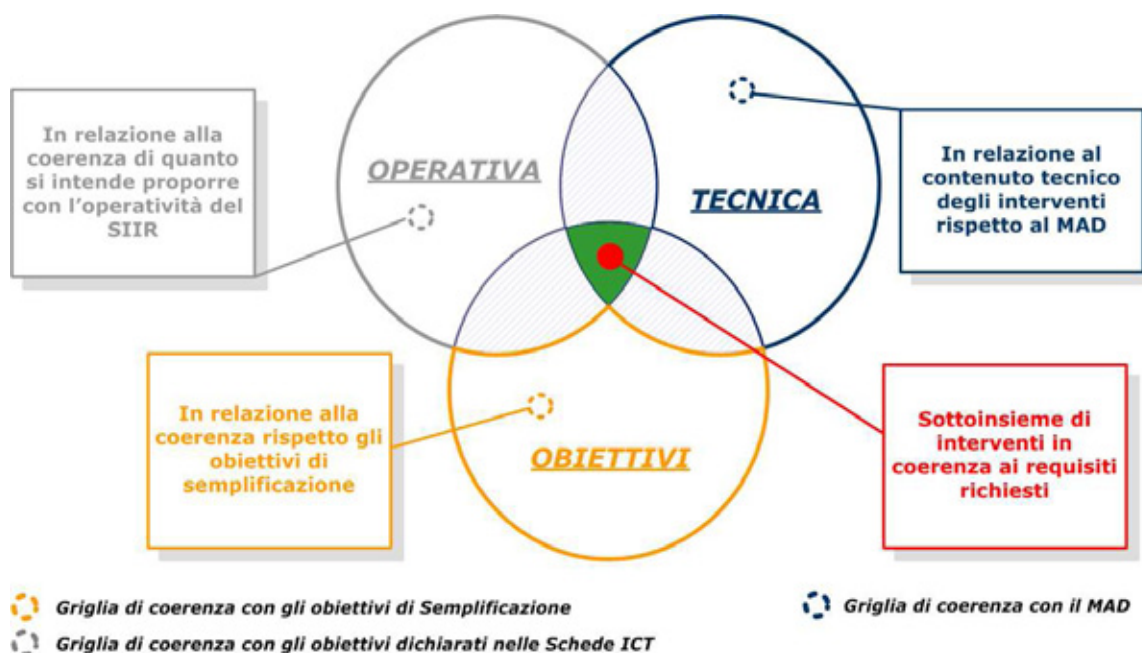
In relazione alla coerenza di quanto si intende proporre con l'operatività del SIIR

OPERATIVA

TECNICA

In relazione al contenuto tecnico degli interventi rispetto al MAD

In relazione alla coerenza rispetto gli obiettivi di semplificazione

OBIETTIVI

Sottoinsieme di interventi in coerenza ai requisiti richiesti

Griglia di coerenza con gli obiettivi di Semplificazione

Griglia di coerenza con il MAD

Griglia di coerenza con gli obiettivi dichiarati nelle Schede ICT